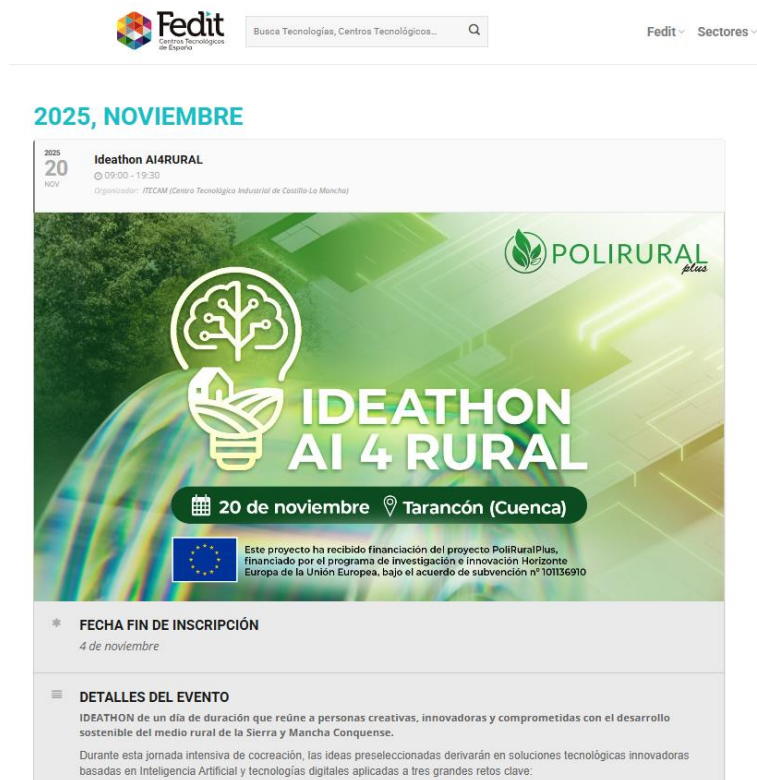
Fedit
Centros Tecnológicos de España

Busca Tecnologías, Centros Tecnológicos...

Fedit Sectores

2025, NOVIEMBRE

2025
20
NOV

Ideathon AI4RURAL
09:00 - 19:30
Organizador: ITECAM (Centro Tecnológico Industrial de Castilla-La Mancha)

POLIRURAL plus

IDEATHON AI 4 RURAL

20 de noviembre Tarancón (Cuenca)

Este proyecto ha recibido financiación del proyecto PoliRuralPlus, financiado por el programa de investigación e innovación Horizonte Europa de la Unión Europea, bajo el acuerdo de subvención nº 101136910

FECHA FIN DE INSCRIPCIÓN
4 de noviembre

DETALLES DEL EVENTO
IDEATHON de un día de duración que reúne a personas creativas, innovadoras y comprometidas con el desarrollo sostenible del medio rural de la Sierra y Mancha Conquense.

Durante esta jornada intensiva de cocreación, las ideas preseleccionadas derivarán en soluciones tecnológicas innovadoras basadas en Inteligencia Artificial y tecnologías digitales aplicadas a tres grandes retos clave: